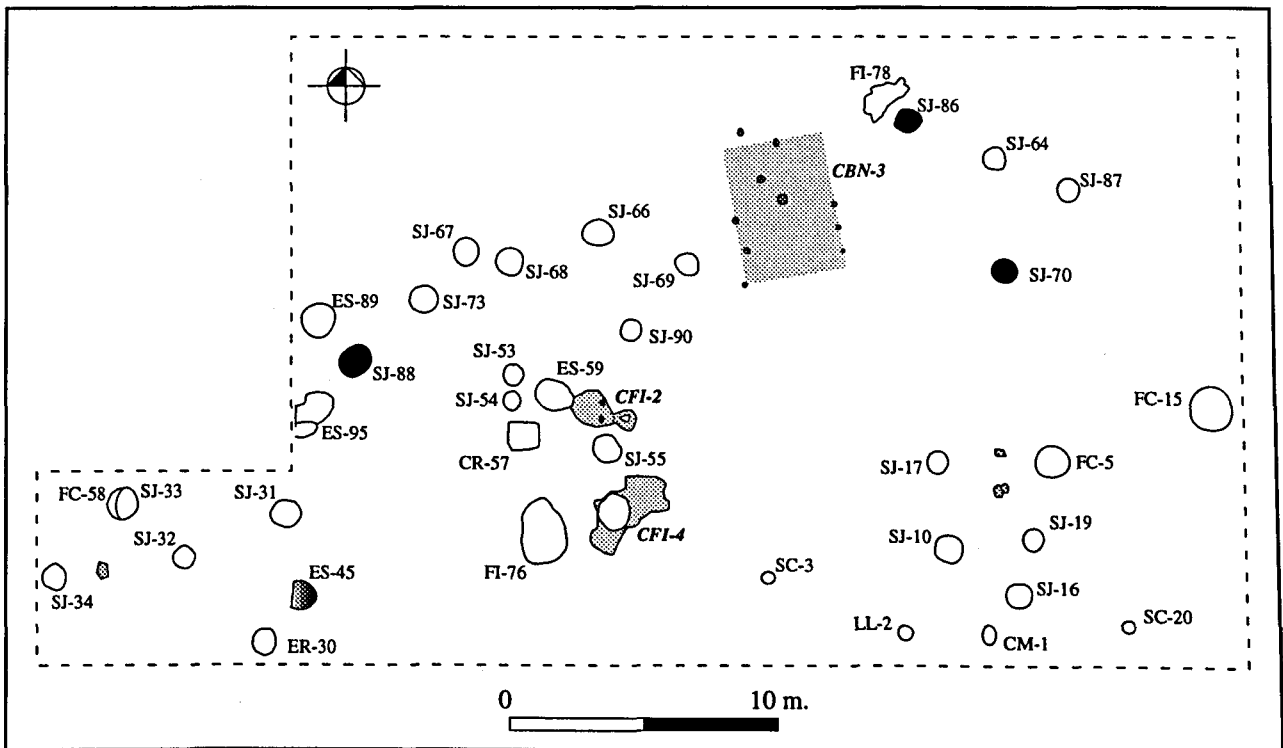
FI-78
SJ-86
SJ-64
CBN-3
SJ-87
SJ-66
SJ-67
SJ-68
SJ-69
SJ-70
ES-89
SJ-73
SJ-90
SJ-53
SJ-88
ES-59
CFI-2
SJ-54
ES-95
FC-15
CR-57
SJ-55
SJ-17
FC-5
FC-58
SJ-33
SJ-31
SJ-32
CFI-4
SJ-10
SJ-19
FI-76
SC-3
SJ-34
ES-45
SJ-16
ER-30
LL-2
CM-1
SC-20
0
10 m.